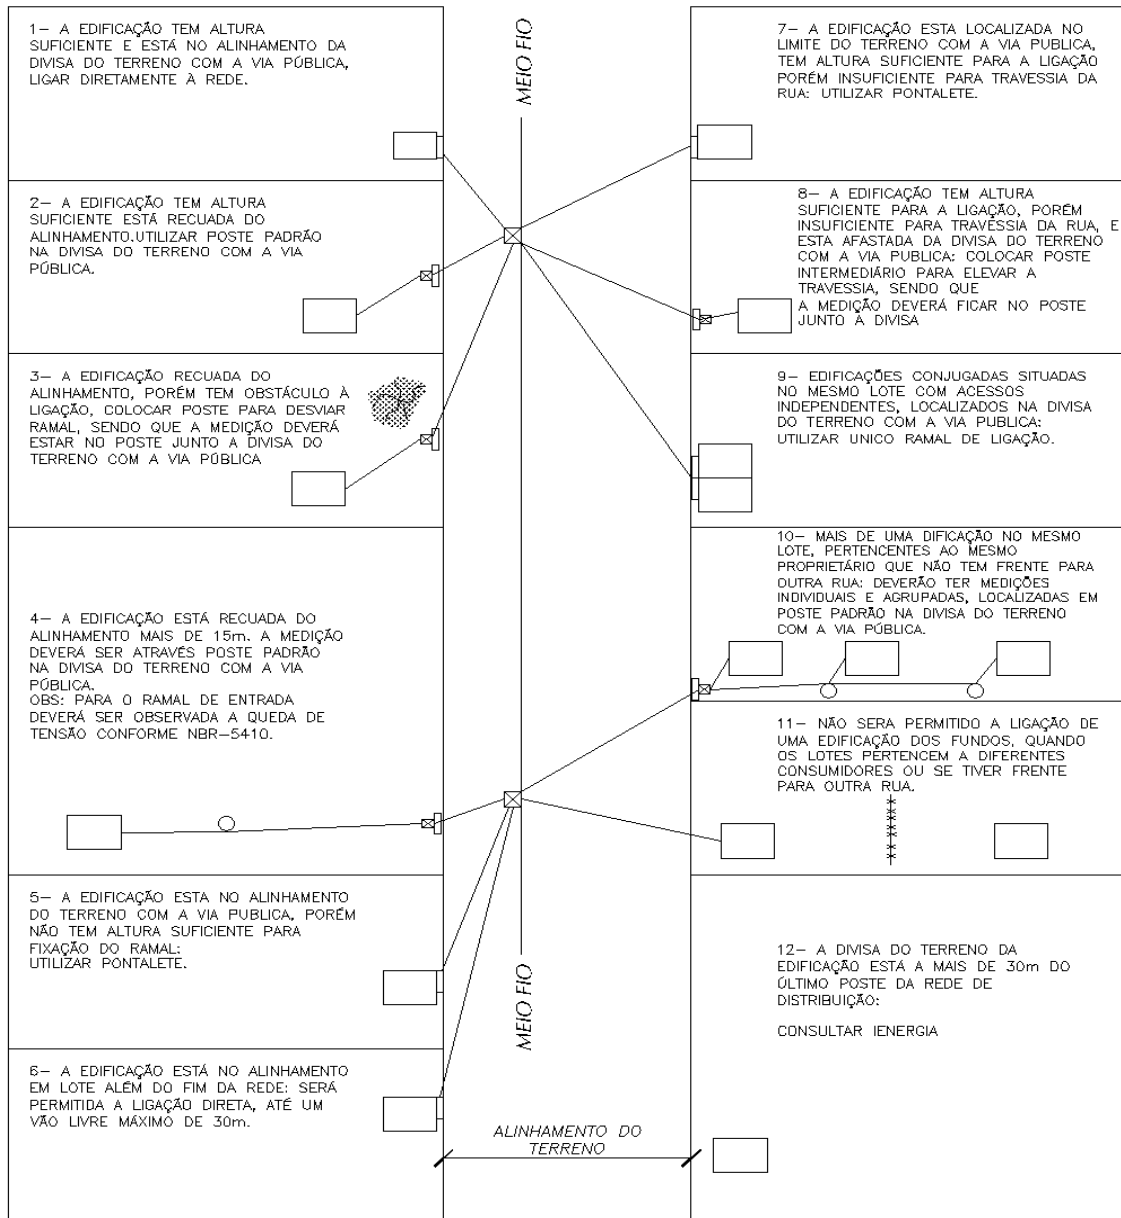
1– A EDIFICAÇÃO TEM ALTURA SUFICIENTE E ESTÁ NO ALINHAMENTO DA DIVISA DO TERRENO COM A VIA PÚBLICA, LIGAR DIRETAMENTE À REDE.

2– A EDIFICAÇÃO TEM ALTURA SUFICIENTE ESTÁ RECUADA DO ALINHAMENTO.UTILIZAR POSTE PADRÃO NA DIVISA DO TERRENO COM A VIA PÚBLICA.

3– A EDIFICAÇÃO RECUADA DO ALINHAMENTO, PORÉM TEM OBSTÁCULO À LIGAÇÃO, COLOCAR POSTE PARA DESVIAR RAMAL, SENDO QUE A MEDIÇÃO DEVERÁ ESTAR NO POSTE JUNTO A DIVISA DO TERRENO COM A VIA PÚBLICA

4– A EDIFICAÇÃO ESTÁ RECUADA DO ALINHAMENTO MAIS DE 15m. A MEDIÇÃO DEVERÁ SER ATRAVÉS POSTE PADRÃO NA DIVISA DO TERRENO COM A VIA PÚBLICA.
OBS: PARA O RAMAL DE ENTRADA DEVERÁ SER OBSERVADA A QUEDA DE TENSÃO CONFORME NBR–5410.

5– A EDIFICAÇÃO ESTA NO ALINHAMENTO DO TERRENO COM A VIA PUBLICA, PORÉM NÃO TEM ALTURA SUFICIENTE PARA FIXAÇÃO DO RAMAL:
UTILIZAR PONTALETE.

6– A EDIFICAÇÃO ESTÁ NO ALINHAMENTO EM LOTE ALÉM DO FIM DA REDE: SERÁ PERMITIDA A LIGAÇÃO DIRETA, ATÉ UM VÃO LIVRE MÁXIMO DE 30m.

MEIO FIO

MEIO FIO

ALINHAMENTO DO TERRENO

7– A EDIFICAÇÃO ESTA LOCALIZADA NO LIMITE DO TERRENO COM A VIA PUBLICA, TEM ALTURA SUFICIENTE PARA A LIGAÇÃO PORÉM INSUFICIENTE PARA TRAVESSIA DA RUA: UTILIZAR PONTALETE.

8– A EDIFICAÇÃO TEM ALTURA SUFICIENTE PARA A LIGAÇÃO, PORÉM INSUFICIENTE PARA TRAVESSIA DA RUA, E ESTA AFASTADA DA DIVISA DO TERRENO COM A VIA PUBLICA: COLOCAR POSTE INTERMEDIÁRIO PARA ELEVAR A TRAVESSIA, SENDO QUE A MEDIÇÃO DEVERÁ FICAR NO POSTE JUNTO À DIVISA

9– EDIFICAÇÕES CONJUGADAS SITUADAS NO MESMO LOTE COM ACESSOS INDEPENDENTES, LOCALIZADOS NA DIVISA DO TERRENO COM A VIA PUBLICA: UTILIZAR UNICO RAMAL DE LIGAÇÃO.

10– MAIS DE UMA DIFICAÇÃO NO MESMO LOTE, PERTENCENTES AO MESMO PROPRIETÁRIO QUE NÃO TEM FRENTE PARA OUTRA RUA: DEVERÃO TER MEDIÇÕES INDIVIDUAIS E AGRUPADAS, LOCALIZADAS EM POSTE PADRÃO NA DIVISA DO TERRENO COM A VIA PÚBLICA.

11– NÃO SERA PERMITIDO A LIGAÇÃO DE UMA EDIFICAÇÃO DOS FUNDOS, QUANDO OS LOTES PERTENCEM A DIFERENTES CONSUMIDORES OU SE TIVER FRENTE PARA OUTRA RUA.

12– A DIVISA DO TERRENO DA EDIFICAÇÃO ESTÁ A MAIS DE 30m DO ÚLTIMO POSTE DA REDE DE DISTRIBUIÇÃO:

CONSULTAR IENERGIA